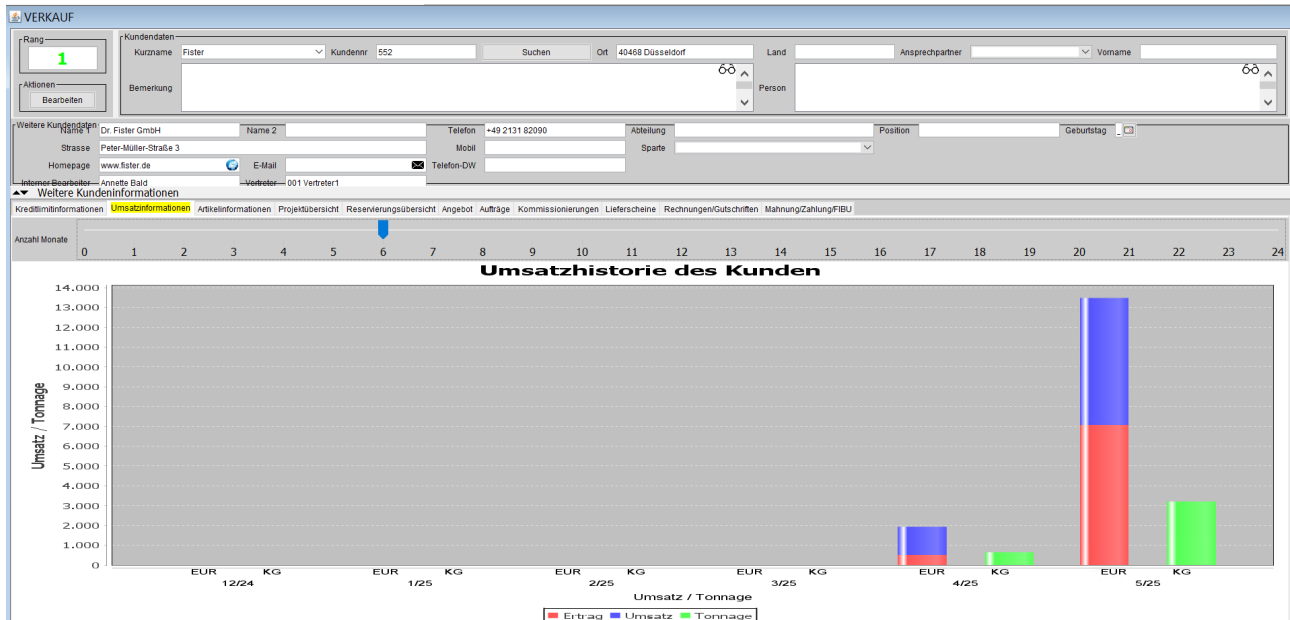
VERKAUF

Rang
1

Aktionen
Bearbeiten

Kundendaten
Kurzname Fister Kundennr 552 Suchen Ort 40468 Düsseldorf Land Ansprechpartner Vorname
Bemerkung
Person

Weitere Kundendaten
Name 1 Dr. Fister GmbH Name 2 Telefon +49 2131 82090 Abteilung Position Geburtstag
Strasse Peter-Müller-Straße 3 Mobil Sparte
Homepage www.fister.de E-Mail Telefon-DW
Interner Bearbeiter Annette Bald Vertreter 001 Vertreter1

Weitere Kundeninformationen

Kreditlimitinformationen | Umsatzinformationen | Artikelinformationen | Projektübersicht | Reservierungsübersicht | Angebot | Aufträge | Kommissionierungen | Lieferscheine | Rechnungen/Gutschriften | Mahnung/Zahlung/FIBU

Anzahl Monate
0 1 2 3 4 5 6 7 8 9 10 11 12 13 14 15 16 17 18 19 20 21 22 23 24

Umsatzhistorie des Kunden

Umsatz / Tonnage
14.000
13.000
12.000
11.000
10.000
9.000
8.000
7.000
6.000
5.000
4.000
3.000
2.000
1.000
0

EUR KG
12/24
EUR KG
1/25
EUR KG
2/25
EUR KG
3/25
EUR KG
4/25
EUR KG
5/25

Umsatz / Tonnage

Ertrag Umsatz Tonnage